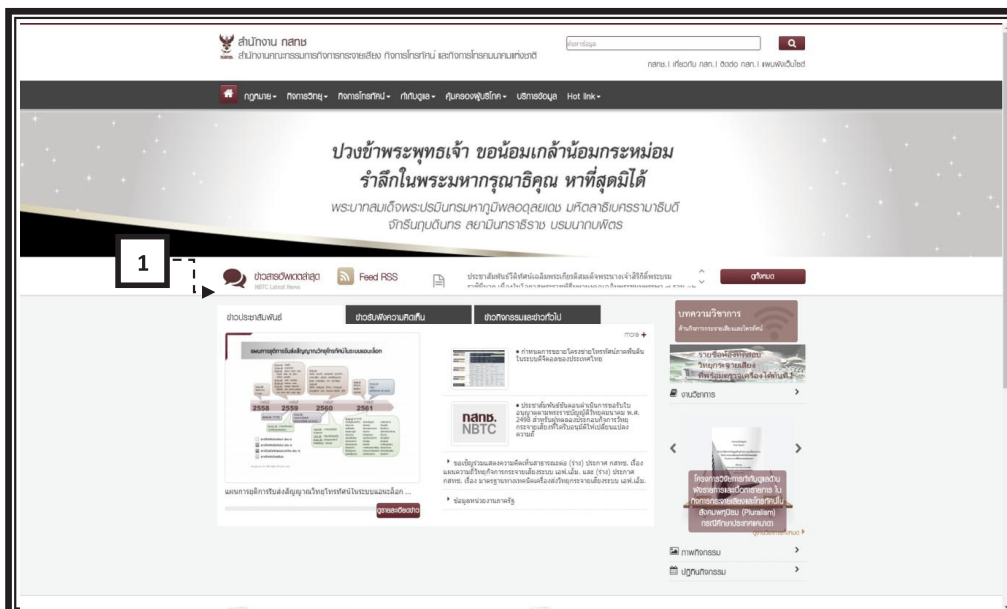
สำนักงาน กสทช
สำนักงานคณะกรรมการกิจการกระจายเสียง กิจการโทรทัศน์ และกิจการโทรคมนาคมแห่งชาติ

ค้นหาข้อมูล

กสทช. | เกี่ยวกับ กสท. | ติดต่อ กสท. | แผนผังเว็บไซต์

กฎหมาย • กิจการวิทยุ • กิจการโทรทัศน์ • คำกับดูแล • คุ้มครองผู้บริโภค • บริการข้อมูล • Hot link •

ปวงข้าพระพุทธเจ้า ขอน้อมเกล้าน้อมกระหม่อม
รำลึกในพระมหากรุณาธิคุณ หาที่สุดมิได้
พระบาทสมเด็จพระปรมินทรมหาภูมิพลอดุลยเดช มหิตลาธิเบศรรามาธิบดี
จักรีนฤบดินทร สยามินทราธิราช บรมนาถบพิตร

1

ข่าวสารอัพเดตล่าสุด
NBTC Latest News

Feed RSS

ประชาสัมพันธ์ให้ทัศนะเฉลิมพระเกียรติสมเด็จพระนางเจ้าสิริกิติ์พระบรม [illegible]

ดูทั้งหมด

ข่าวประชาสัมพันธ์ | ข่าวรับฟังความคิดเห็น | ข่าวกิจกรรมและข่าวทั่วไป

more +

แผนการอนุญาตการรับส่งสัญญาณวิทยุโทรทัศน์ในระบบแอนะล็อก

2558 2559 2560 2561

แผนการยุติการรับส่งสัญญาณวิทยุโทรทัศน์ในระบบแอนะล็อก ...

ดูรายละเอียดข่าว

• กำหนดการขยายโครงข่ายโทรทัศน์ภาคพื้นดินในระบบดิจิตอลของประเทศไทย

กสทช.
NBTC

• ประชาสัมพันธ์ขยายเวลาดำเนินการขอรับใบอนุญาตตามพระราชบัญญัติวิทยุคมนาคม พ.ศ. 2498 สำหรับผู้ทดลองประกอบกิจการวิทยุกระจายเสียงที่ได้รับหนังสือให้เปลี่ยนแปลงความถี่

• ขอเชิญร่วมแสดงความคิดเห็นสาธารณะต่อ (ร่าง) ประกาศ กสทช. เรื่อง มาตรฐานทางเทคนิคของเครื่องส่งวิทยุกระจายเสียงระบบ เอฟ.เอ็ม. และ (ร่าง) ประกาศ กสทช. เรื่อง มาตรฐานทางเทคนิคเครื่องส่งวิทยุกระจายเสียงระบบ เอฟ.เอ็ม.

• ข้อมูลหน่วยงานภาครัฐ

บทความวิชาการ
สำนักการกระจายเสียงและโทรทัศน์

รายชื่อผู้ได้รับอนุญาต วิทยุกระจายเสียง ที่ผ่านการตรวจเครื่องส่งสัญญาณ

งานวิจัยการ

โครงการวิจัยการกำกับดูแลเนื้อหาและความหลากหลาย ในกิจการกระจายเสียงและโทรทัศน์ในสังคมพหุนิยม (Pluralism) กรณีศึกษาประเทศต่างๆ

ภาพกิจกรรม

ปฏิทินกิจกรรม